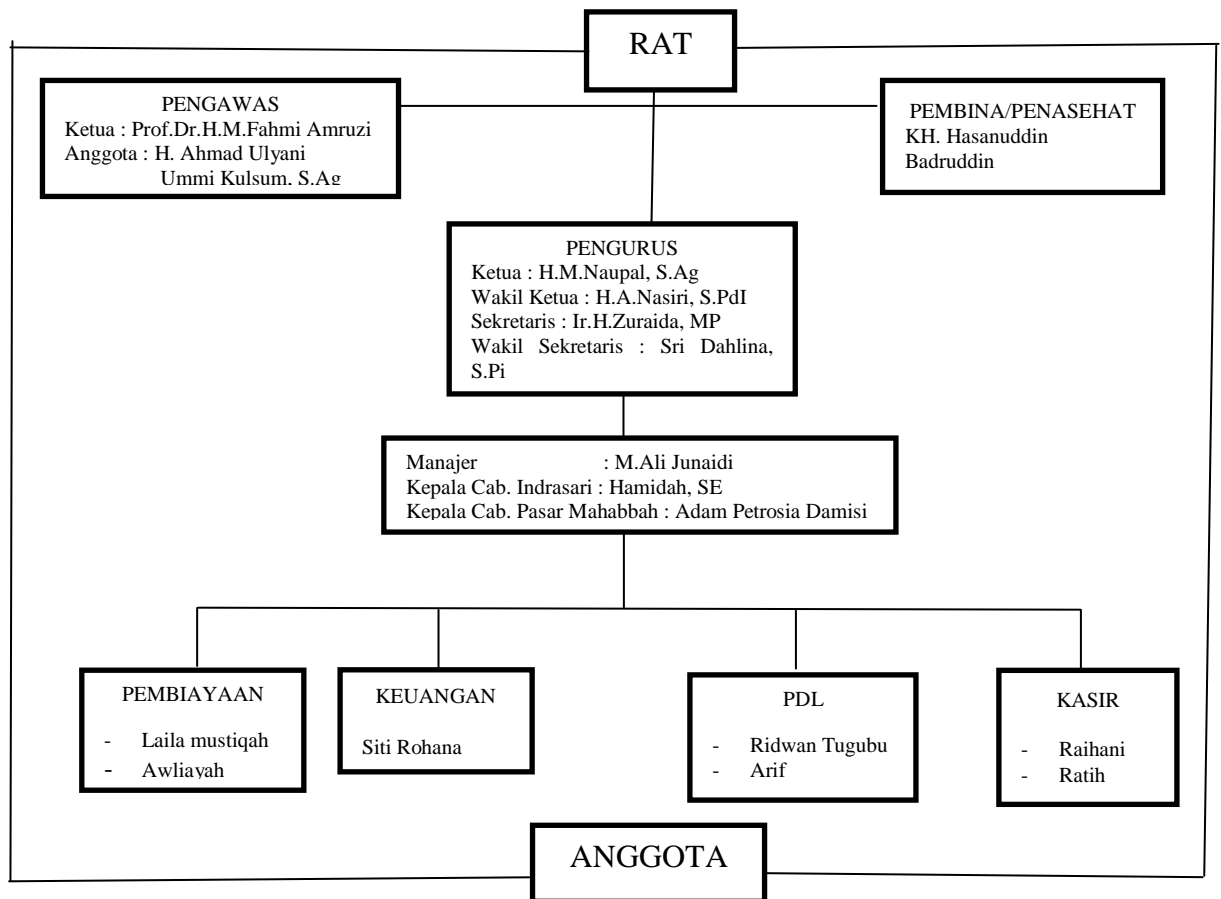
RAT

PENGAWAS
Ketua : Prof.Dr.H.M.Fahmi Amruzi
Anggota : H. Ahmad Ulyani
Ummi Kulsum, S.Ag

PEMBINA/PENASEHAT
KH. Hasanuddin
Badruddin

PENGURUS
Ketua : H.M.Naupal, S.Ag
Wakil Ketua : H.A.Nasiri, S.PdI
Sekretaris : Ir.H.Zuraida, MP
Wakil Sekretaris : Sri Dahlina, S.Pi

Manajer : M.Ali Junaidi
Kepala Cab. Indrasari : Hamidah, SE
Kepala Cab. Pasar Mahabbah : Adam Petrosia Damisi

PEMBIAYAAN
- Laila mustiqah
- Awliayah

KEUANGAN
Siti Rohana

PDL
- Ridwan Tugubu
- Arif

KASIR
- Raihani
- Ratih

ANGGOTA